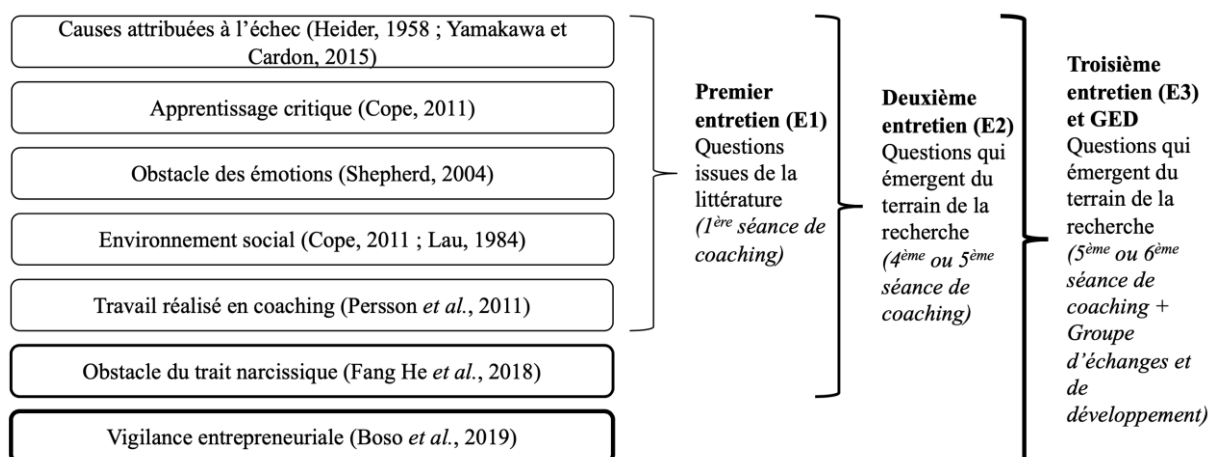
Causes attribuées à l'échec (Heider, 1958 ; Yamakawa et Cardon, 2015)

Apprentissage critique (Cope, 2011)

Obstacle des émotions (Shepherd, 2004)

Environnement social (Cope, 2011 ; Lau, 1984)

Travail réalisé en coaching (Persson *et al.*, 2011)

Obstacle du trait narcissique (Fang He *et al.*, 2018)

Vigilance entrepreneuriale (Boso *et al.*, 2019)

**Premier entretien (E1)**
Questions issues de la littérature
*(1$^{ère}$ séance de coaching)*

**Deuxième entretien (E2)**
Questions qui émergent du terrain de la recherche
*(4$^{ème}$ ou 5$^{ème}$ séance de coaching)*

**Troisième entretien (E3) et GED**
Questions qui émergent du terrain de la recherche
*(5$^{ème}$ ou 6$^{ème}$ séance de coaching + Groupe d'échanges et de développement)*